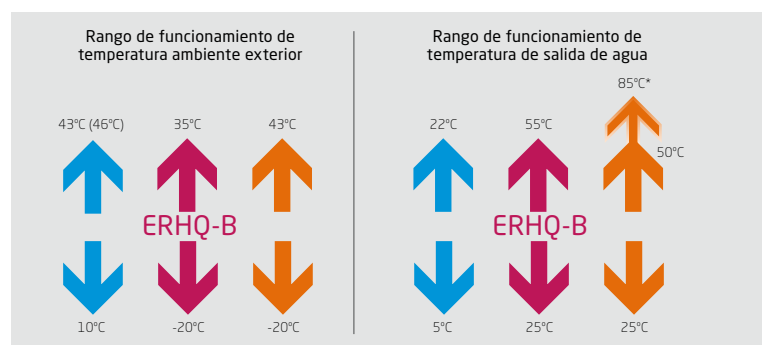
Rango de funcionamiento de temperatura ambiente exterior

43°C (46°C)
35°C
43°C

ERHQ-B

10°C
-20°C
-20°C

Rango de funcionamiento de temperatura de salida de agua

85°C*
22°C
55°C
50°C

ERHQ-B

5°C
25°C
25°C